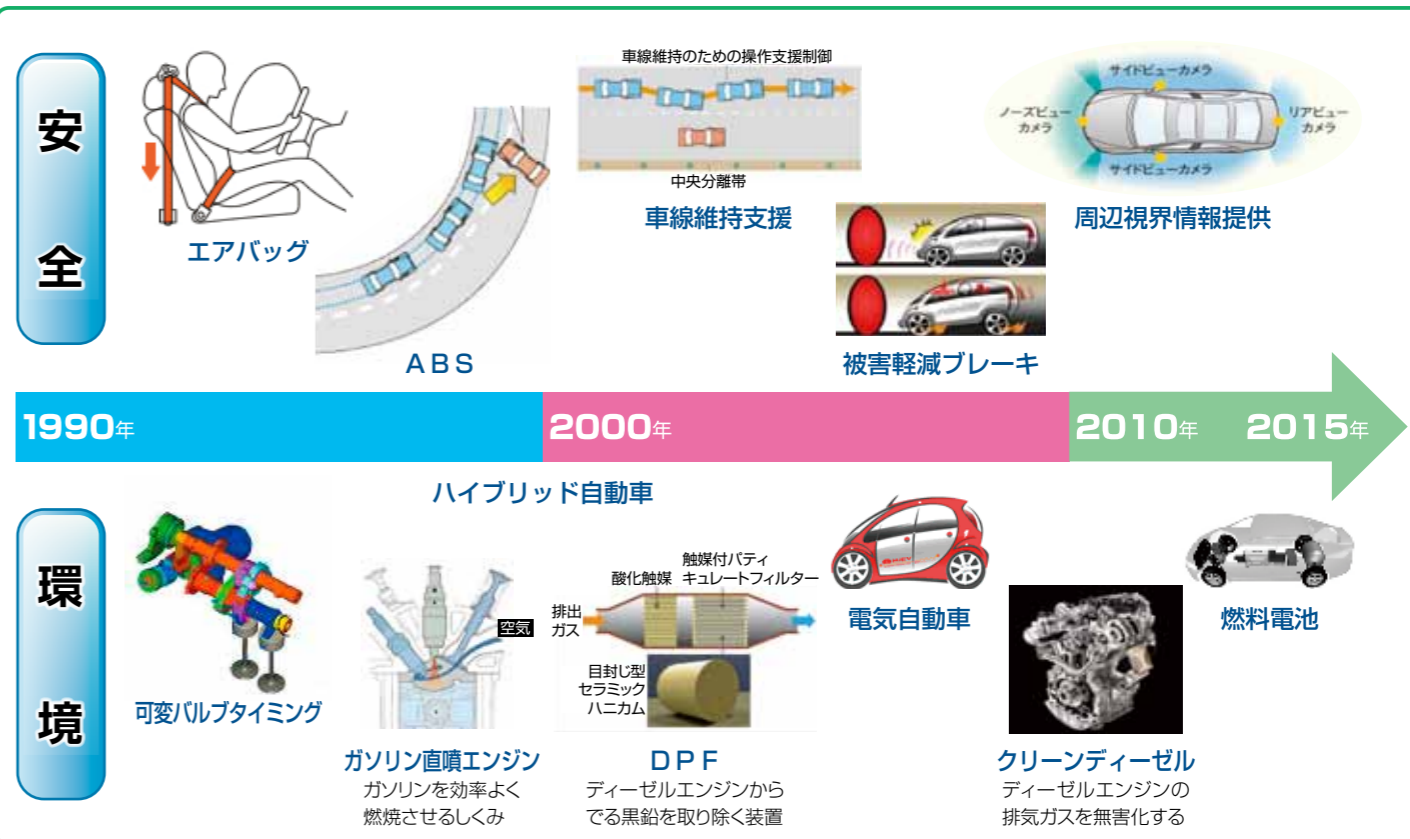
安

全

エアバッグ

ABS

車線維持のための操作支援制御

中央分離帯

車線維持支援

被害軽減ブレーキ

サイドビューカメラ

ノーズビューカメラ

リアビューカメラ

サイドビューカメラ

周辺視界情報提供

1990年　2000年　2010年　2015年

環

境

ハイブリッド自動車

可変バルブタイミング

空気

ガソリン直噴エンジン
ガソリンを効率よく燃焼させるしくみ

酸化触媒

触媒付パティキュレートフィルター

排出ガス

目封じ型セラミックハニカム

DPF
ディーゼルエンジンからでる黒鉛を取り除く装置

電気自動車

クリーンディーゼル
ディーゼルエンジンの排気ガスを無害化する

燃料電池